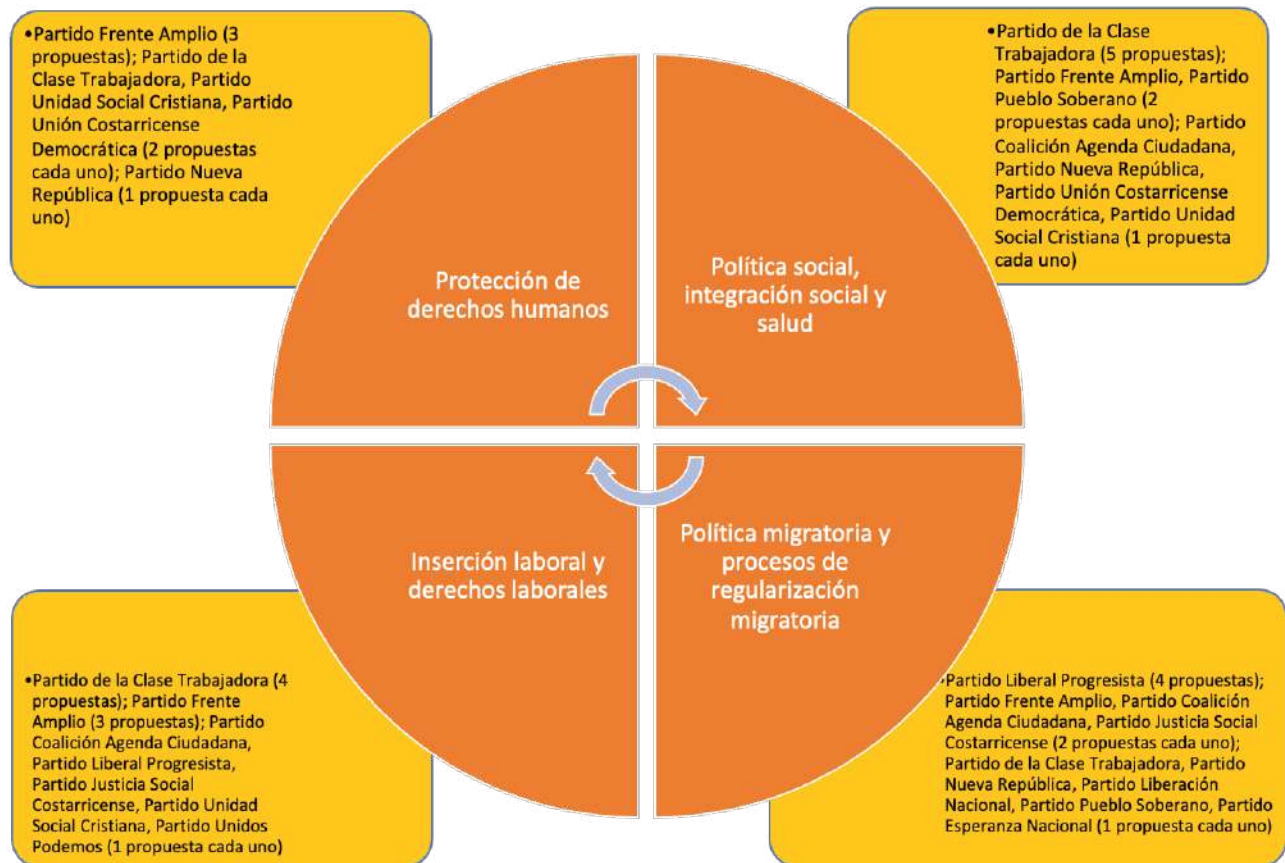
•Partido Frente Amplio (3 propuestas); Partido de la Clase Trabajadora, Partido Unidad Social Cristiana, Partido Unión Costarricense Democrática (2 propuestas cada uno); Partido Nueva República (1 propuesta cada uno)

•Partido de la Clase Trabajadora (5 propuestas); Partido Frente Amplio, Partido Pueblo Soberano (2 propuestas cada uno); Partido Coalición Agenda Ciudadana, Partido Nueva República, Partido Unión Costarricense Democrática, Partido Unidad Social Cristiana (1 propuesta cada uno)

Protección de derechos humanos

Política social, integración social y salud

Inserción laboral y derechos laborales

Política migratoria y procesos de regularización migratoria

•Partido de la Clase Trabajadora (4 propuestas); Partido Frente Amplio (3 propuestas); Partido Coalición Agenda Ciudadana, Partido Liberal Progresista, Partido Justicia Social Costarricense, Partido Unidad Social Cristiana, Partido Unidos Podemos (1 propuesta cada uno)

•Partido Liberal Progresista (4 propuestas); Partido Frente Amplio, Partido Coalición Agenda Ciudadana, Partido Justicia Social Costarricense (2 propuestas cada uno); Partido de la Clase Trabajadora, Partido Nueva República, Partido Liberación Nacional, Partido Pueblo Soberano, Partido Esperanza Nacional (1 propuesta cada uno)